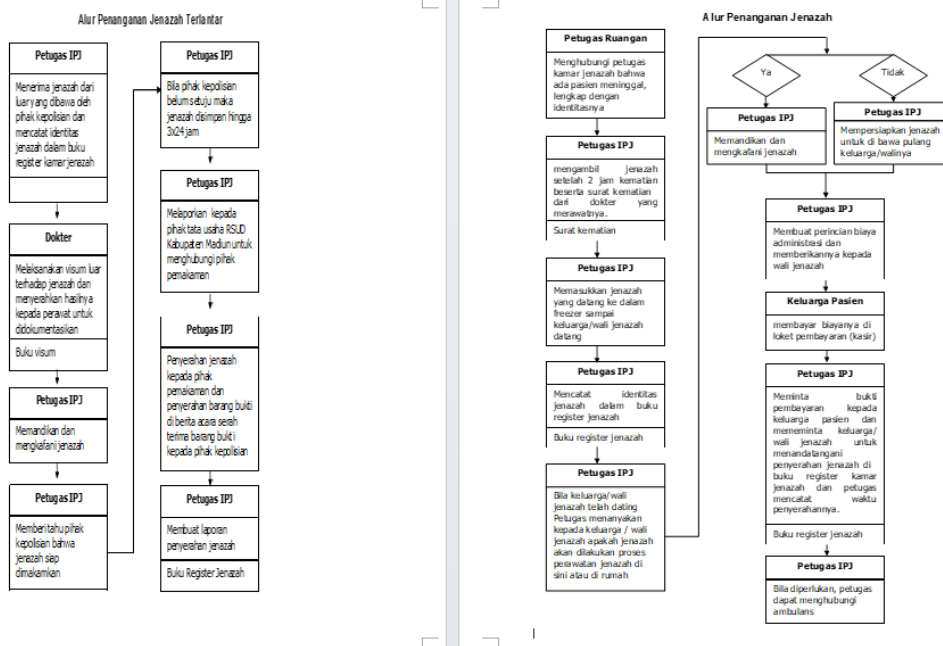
Alur Penanganan Jenazah Terlantar

Petugas IPJ

Menerima jenazah dari luar yang dibawa oleh pihak kepolisian dan mencatat identitas jenazah dalam buku register kamar jenazah

Dokter

Melaksanakan visum luar terhadap jenazah dan menyerahkan hasilnya kepada perawat untuk didokumentasikan

Buku visum

Petugas IPJ

Memandikan dan mengkafani jenazah

Petugas IPJ

Memberi tahu pihak kepolisian bahwa jenazah siap dimakamkan

Petugas IPJ

Bila pihak kepolisian belum setuju maka jenazah disimpan hingga 3x24 jam

Petugas IPJ

Melaporkan kepada pihak tata usaha RSUD Kabupaten Madiun untuk menghubungi pihak pemakaman

Petugas IPJ

Penyerahan jenazah kepada pihak pemakaman dan penyerahan barang bukti di berita acara serah terima barang bukti kepada pihak kepolisian

Petugas IPJ

Membuat laporan penyerahan jenazah

Buku Register Jenazah

Alur Penanganan Jenazah

Petugas Ruangan

Menghubungi petugas kamar jenazah bahwa ada pasien meninggal, lengkap dengan identitasnya

Petugas IPJ

mengambil jenazah setelah 2 jam kematian beserta surat kematian dari dokter yang merawatnya.

Surat kematian

Petugas IPJ

Memasukkan jenazah yang datang ke dalam freezer sampai keluarga/wali jenazah datang

Petugas IPJ

Mencatat identitas jenazah dalam buku register jenazah

Buku register jenazah

Petugas IPJ

Bila keluarga/wali jenazah telah dating Petugas menanyakan kepada keluarga / wali jenazah apakah jenazah akan dilakukan proses perawatan jenazah di sini atau di rumah

Ya

Tidak

Petugas IPJ

Memandikan dan mengkafani jenazah

Petugas IPJ

Mempersiapkan jenazah untuk di bawa pulang keluarga/walinya

Petugas IPJ

Membuat perincian biaya administrasi dan memberikannya kepada wali jenazah

Keluarga Pasien

membayar biayanya di loket pembayaran (kasir)

Petugas IPJ

Meminta bukti pembayaran kepada keluarga pasien dan mememinta keluarga/ wali jenazah untuk menandatangani penyerahan jenazah di buku register kamar jenazah dan petugas mencatat waktu penyerahannya.

Buku register jenazah

Petugas IPJ

Bila diperlukan, petugas dapat menghubungi ambulans